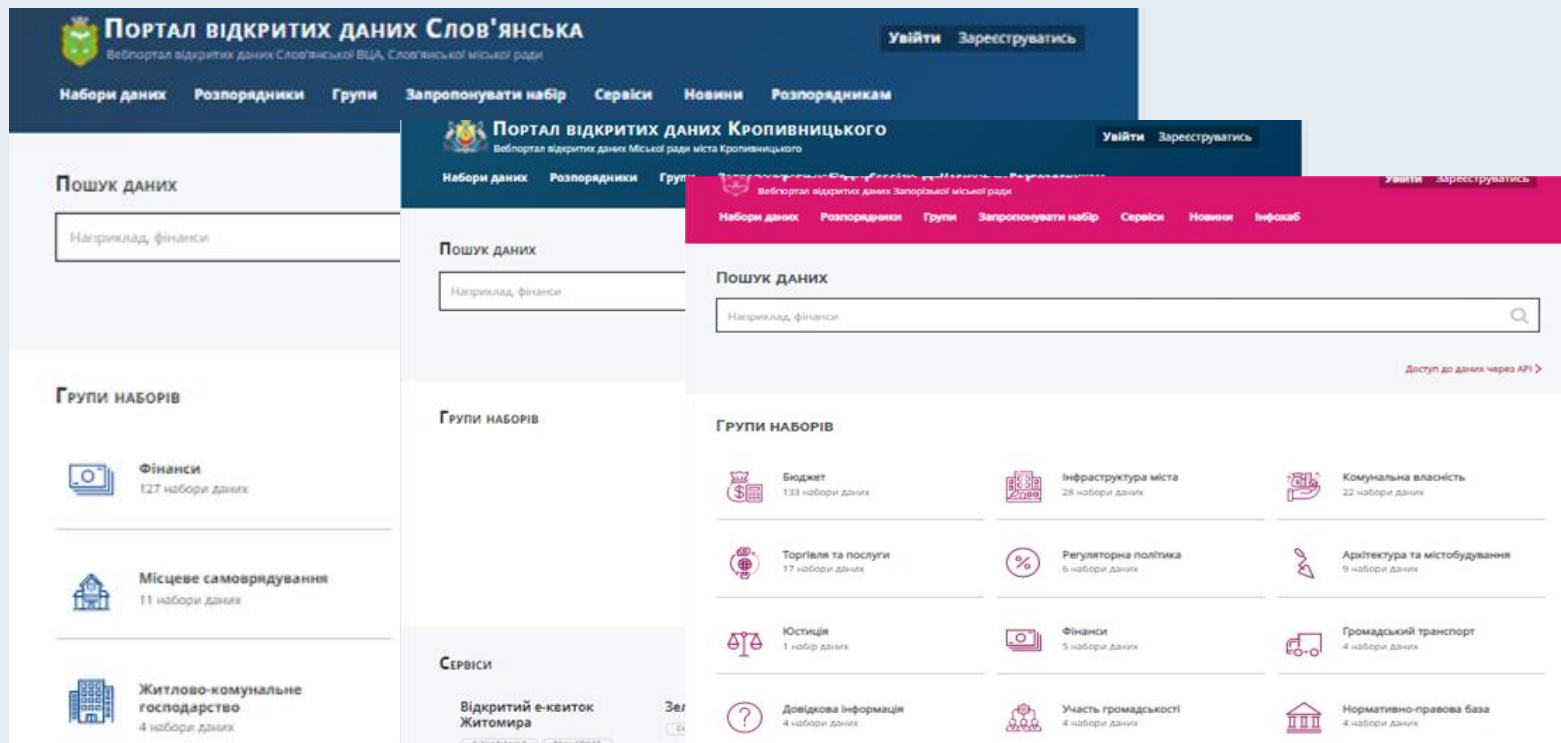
Портал відкритих даних Слов'янська
Вебпортал відкритих даних Слов'янської ВЦА, Слов'янської міської ради
Увійти Зареєструватись
Набори даних Розпорядники Групи Запропонувати набір Сервіси Новини Розпорядникам

Пошук даних
Наприклад, фінанси

Групи наборів
Фінанси
127 набори даних
Місцеве самоврядування
11 набори даних
Житлово-комунальне господарство
4 набори даних

Портал відкритих даних Кропивницького
Вебпортал відкритих даних Міської ради міста Кропивницького
Увійти Зареєструватись
Набори даних Розпорядники Груп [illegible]

Пошук даних
Наприклад, фінанси

Групи наборів

Сервіси
Відкритий е-квиток Житомира
Зе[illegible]

Вебпортал відкритих даних Запорізької міської ради
Увійти Зареєструватись
Набори даних Розпорядники Групи Запропонувати набір Сервіси Новини Інфохаб

Пошук даних
Наприклад, фінанси
Доступ до даних через API >

Групи наборів
Бюджет
133 набори даних
Інфраструктура міста
28 набори даних
Комунальна власність
22 набори даних
Торгівля та послуги
17 набори даних
Регуляторна політика
6 набори даних
Архітектура та містобудування
9 набори даних
Юстиція
1 набір даних
Фінанси
5 набори даних
Громадський транспорт
4 набори даних
Довідкова інформація
4 набори даних
Участь громадськості
4 набори даних
Нормативно-правова база
4 набори даних